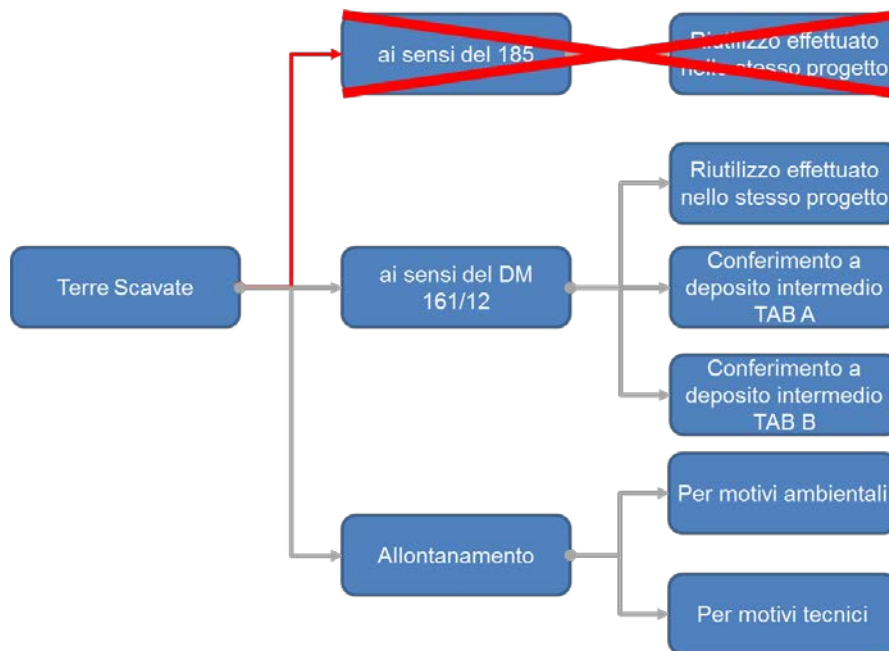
Terre Scavate

ai sensi del 185

Riutilizzo effettuato nello stesso progetto

ai sensi del DM 161/12

Riutilizzo effettuato nello stesso progetto

Conferimento a deposito intermedio TAB A

Conferimento a deposito intermedio TAB B

Allontanamento

Per motivi ambientali

Per motivi tecnici